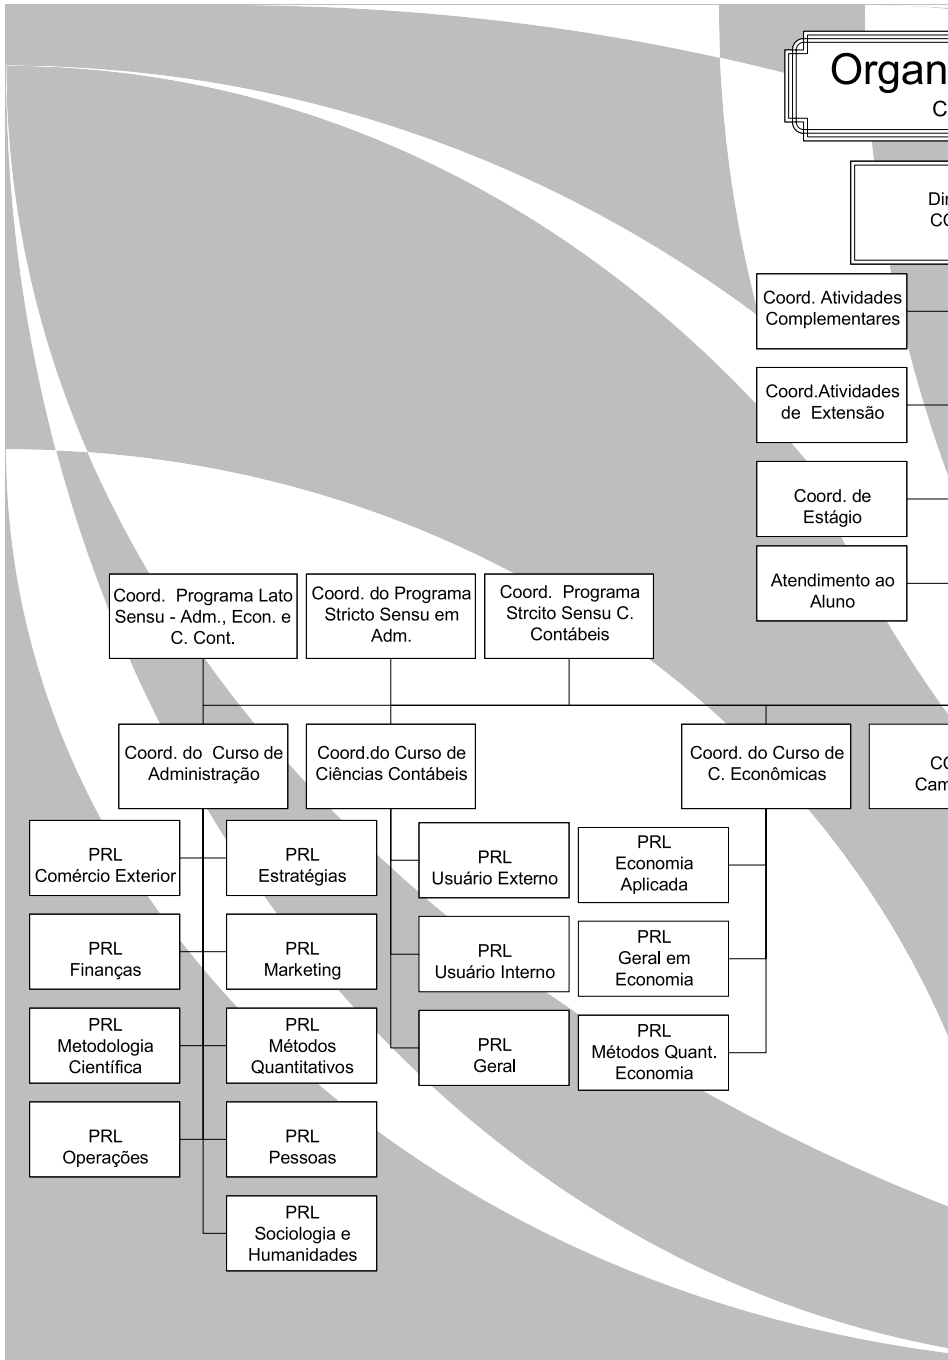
Organ

C

Di
CO

Coord. Atividades Complementares

Coord.Atividades de Extensão

Coord. de Estágio

Atendimento ao Aluno

Coord. Programa Lato Sensu - Adm., Econ. e C. Cont.

Coord. do Programa Stricto Sensu em Adm.

Coord. Programa Strcito Sensu C. Contábeis

Coord. do Curso de Administração

Coord.do Curso de Ciências Contábeis

Coord. do Curso de C. Econômicas

CO
Cam

PRL
Comércio Exterior

PRL
Estratégias

PRL
Finanças

PRL
Marketing

PRL
Metodologia Científica

PRL
Métodos Quantitativos

PRL
Operações

PRL
Pessoas

PRL
Sociologia e Humanidades

PRL
Usuário Externo

PRL
Usuário Interno

PRL
Geral

PRL
Economia Aplicada

PRL
Geral em Economia

PRL
Métodos Quant. Economia